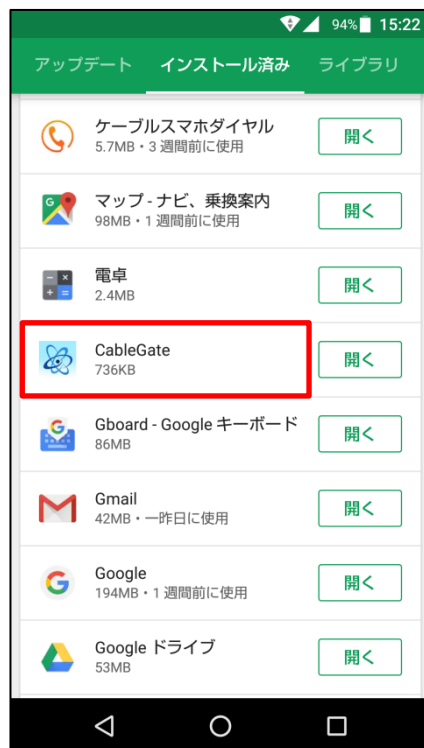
94% 15:22

アップデート　インストール済み　ライブラリ

ケーブルスマホダイヤル
5.7MB・3 週間前に使用
開く

マップ - ナビ、乗換案内
98MB・1 週間前に使用
開く

電卓
2.4MB
開く

CableGate
736KB
開く

Gboard - Google キーボード
86MB
開く

Gmail
42MB・一昨日に使用
開く

Google
194MB・1 週間前に使用
開く

Google ドライブ
53MB
開く